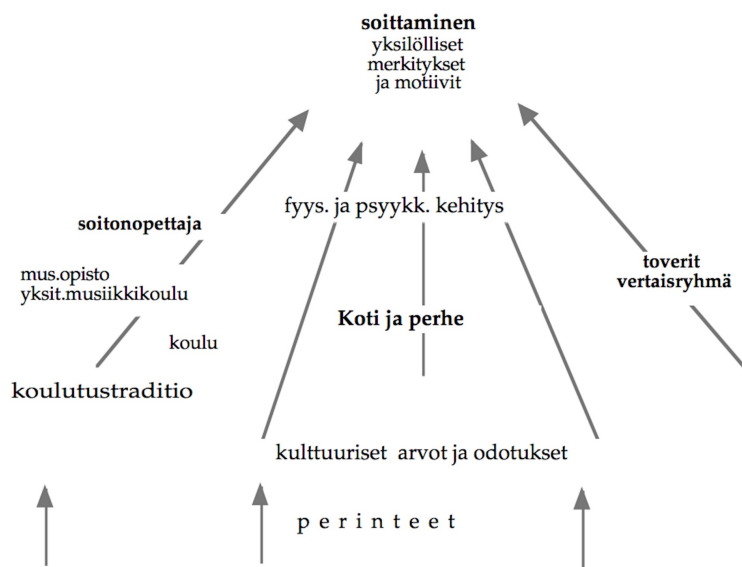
**soittaminen**
yksilölliset
merkitykset
ja motiivit

fyys. ja psyykk. kehitys

**soitonopettaja**

mus.opisto
yksit.musiikkikoulu

koulu

koulutustraditio

**Koti ja perhe**

**toverit**
**vertaisryhmä**

kulttuuriset arvot ja odotukset

p e r i n t e e t